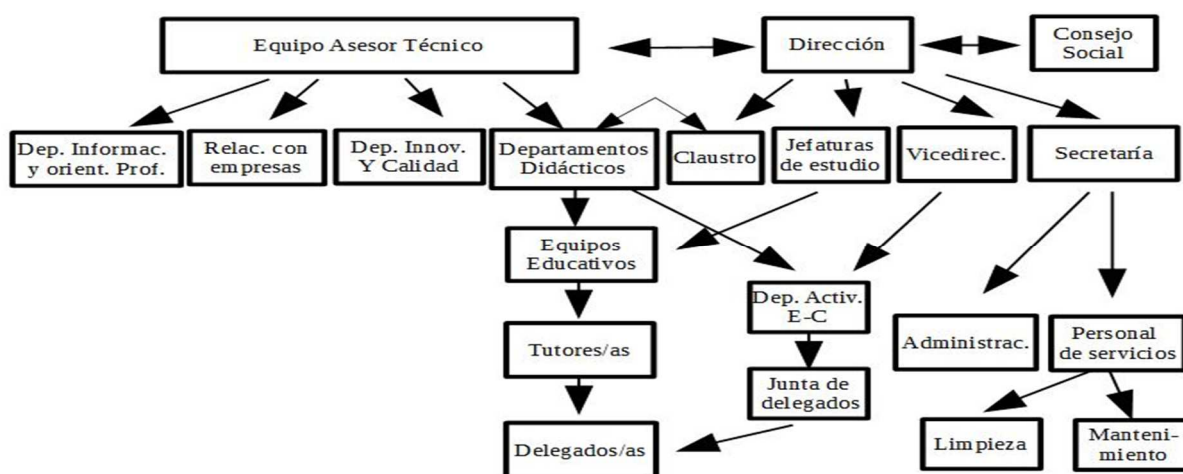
Equipo Asesor Técnico

Dirección

Consejo Social

Dep. Informac. y orient. Prof.

Relac. con empresas

Dep. Innov. Y Calidad

Departamentos Didácticos

Claustro

Jefaturas de estudio

Vicedirec.

Secretaría

Equipos Educativos

Dep. Activ. E-C

Tutores/as

Junta de delegados

Administrac.

Personal de servicios

Delegados/as

Limpieza

Mantenimiento